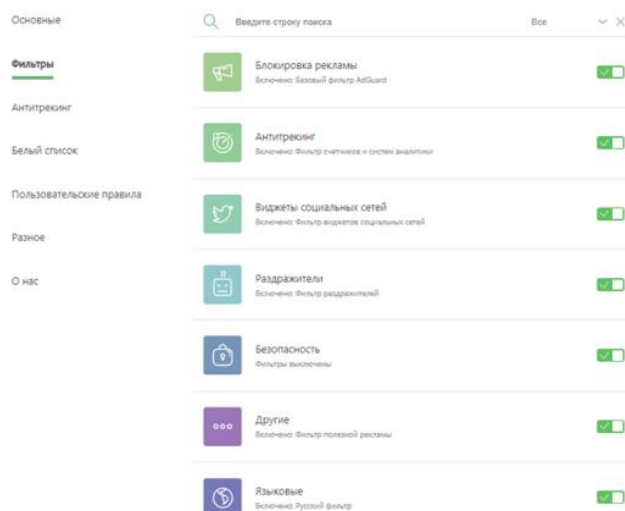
Основные

Фильтры

Антитрекинг

Белый список

Пользовательские правила

Разное

О нас

Введите строку поиска

Все

Блокировка рекламы
Включено: Базовый фильтр AdGuard

Антитрекинг
Включено: Фильтр счетчиков и систем аналитики

Виджеты социальных сетей
Включено: Фильтр виджетов социальных сетей

Раздражители
Включено: Фильтр раздражителей

Безопасность
Фильтры выключены

Другие
Включено: Фильтр полезной рекламы

Языковые
Включено: Русский фильтр